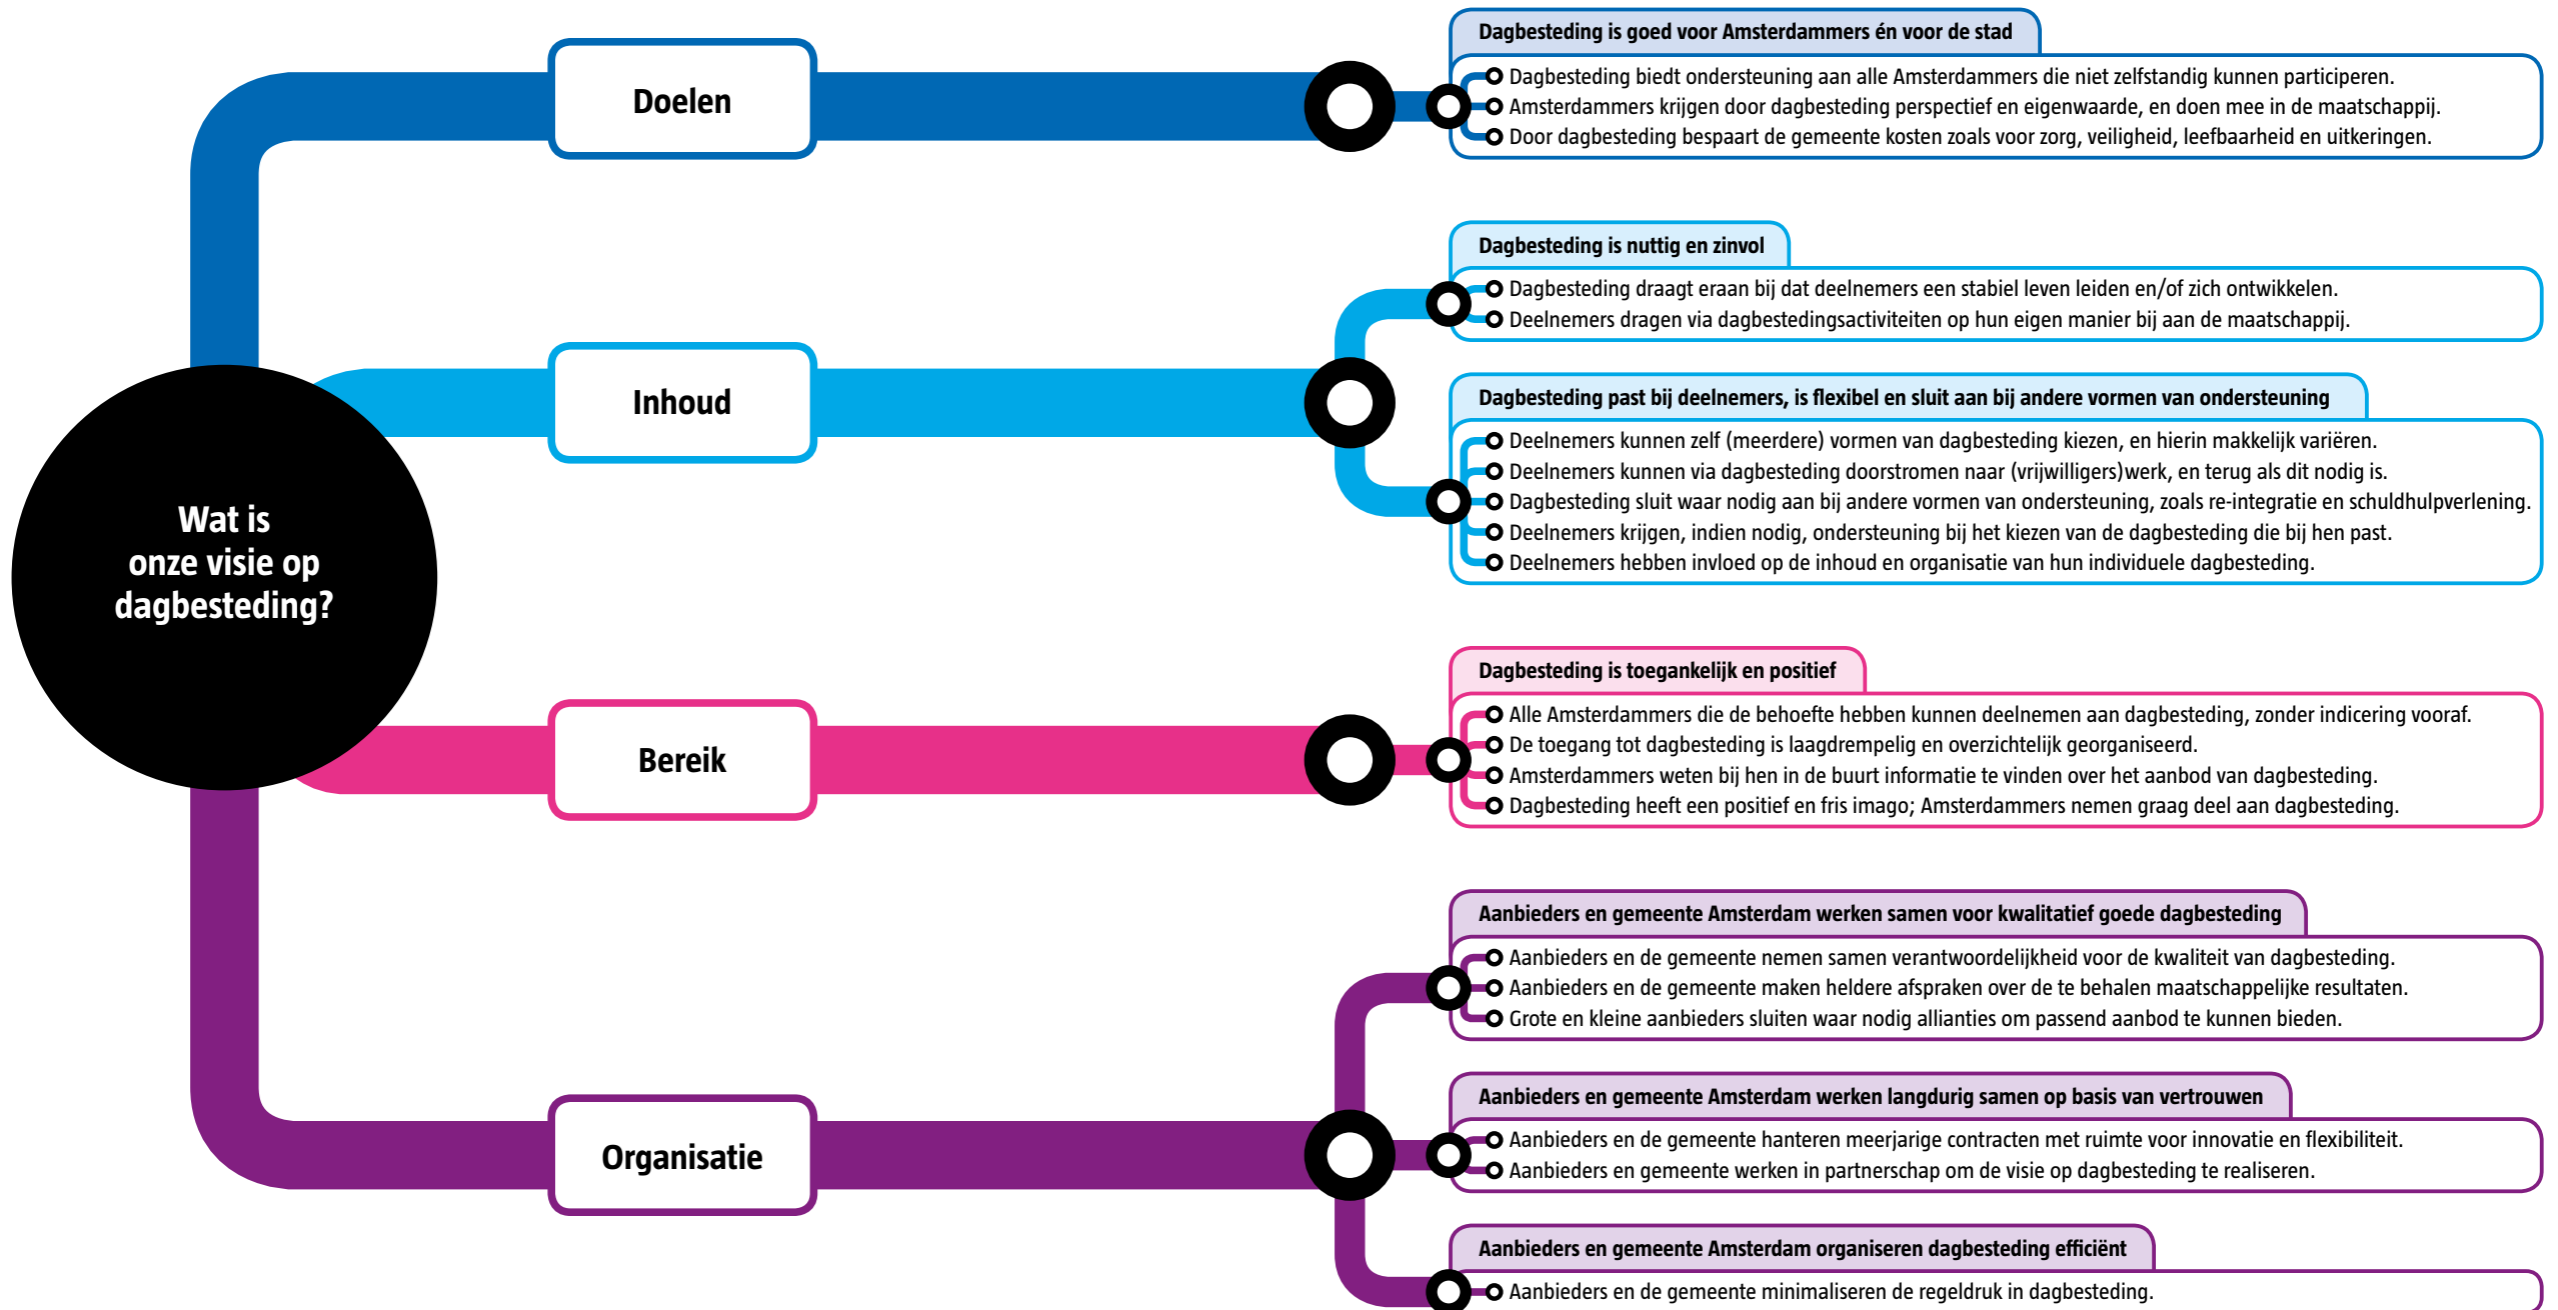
Wat is onze visie op dagbesteding?

Doelen

Dagbesteding is goed voor Amsterdammers én voor de stad
Dagbesteding biedt ondersteuning aan alle Amsterdammers die niet zelfstandig kunnen participeren.
Amsterdammers krijgen door dagbesteding perspectief en eigenwaarde, en doen mee in de maatschappij.
Door dagbesteding bespaart de gemeente kosten zoals voor zorg, veiligheid, leefbaarheid en uitkeringen.

Inhoud

Dagbesteding is nuttig en zinvol
Dagbesteding draagt eraan bij dat deelnemers een stabiel leven leiden en/of zich ontwikkelen.
Deelnemers dragen via dagbestedingsactiviteiten op hun eigen manier bij aan de maatschappij.

Dagbesteding past bij deelnemers, is flexibel en sluit aan bij andere vormen van ondersteuning
Deelnemers kunnen zelf (meerdere) vormen van dagbesteding kiezen, en hierin makkelijk variëren.
Deelnemers kunnen via dagbesteding doorstromen naar (vrijwilligers)werk, en terug als dit nodig is.
Dagbesteding sluit waar nodig aan bij andere vormen van ondersteuning, zoals re-integratie en schuldhulpverlening.
Deelnemers krijgen, indien nodig, ondersteuning bij het kiezen van de dagbesteding die bij hen past.
Deelnemers hebben invloed op de inhoud en organisatie van hun individuele dagbesteding.

Bereik

Dagbesteding is toegankelijk en positief
Alle Amsterdammers die de behoefte hebben kunnen deelnemen aan dagbesteding, zonder indicering vooraf.
De toegang tot dagbesteding is laagdrempelig en overzichtelijk georganiseerd.
Amsterdammers weten bij hen in de buurt informatie te vinden over het aanbod van dagbesteding.
Dagbesteding heeft een positief en fris imago; Amsterdammers nemen graag deel aan dagbesteding.

Organisatie

Aanbieders en gemeente Amsterdam werken samen voor kwalitatief goede dagbesteding
Aanbieders en de gemeente nemen samen verantwoordelijkheid voor de kwaliteit van dagbesteding.
Aanbieders en de gemeente maken heldere afspraken over de te behalen maatschappelijke resultaten.
Grote en kleine aanbieders sluiten waar nodig allianties om passend aanbod te kunnen bieden.

Aanbieders en gemeente Amsterdam werken langdurig samen op basis van vertrouwen
Aanbieders en de gemeente hanteren meerjarige contracten met ruimte voor innovatie en flexibiliteit.
Aanbieders en gemeente werken in partnerschap om de visie op dagbesteding te realiseren.

Aanbieders en gemeente Amsterdam organiseren dagbesteding efficiënt
Aanbieders en de gemeente minimaliseren de regeldruk in dagbesteding.